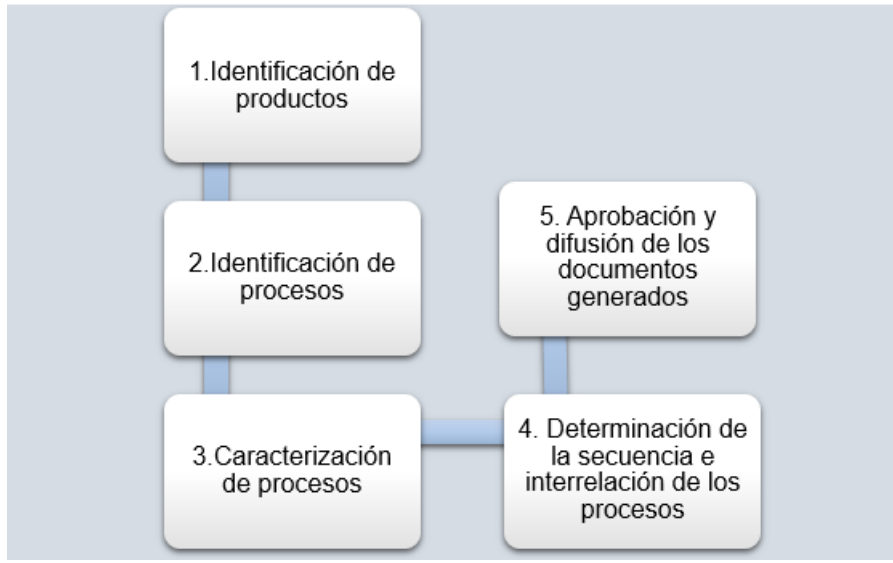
1.Identificación de productos

2.Identificación de procesos

3.Caracterización de procesos

4. Determinación de la secuencia e interrelación de los procesos

5. Aprobación y difusión de los documentos generados